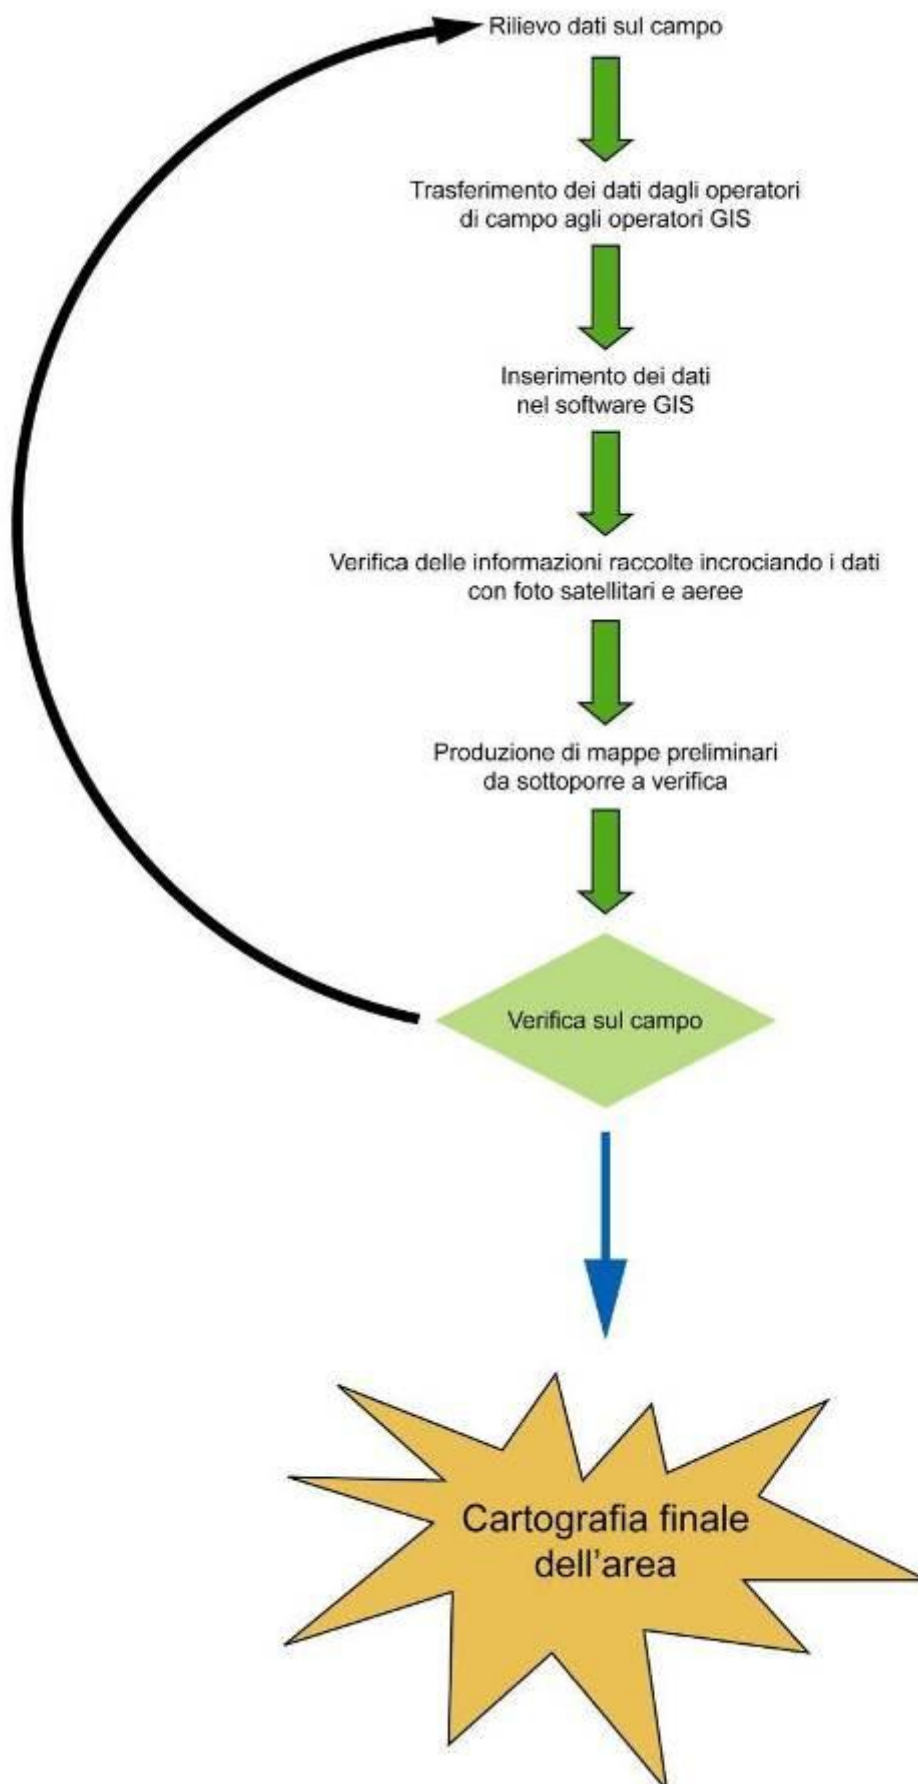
Rilievo dati sul campo

Trasferimento dei dati dagli operatori di campo agli operatori GIS

Inserimento dei dati nel software GIS

Verifica delle informazioni raccolte incrociando i dati con foto satellitari e aeree

Produzione di mappe preliminari da sottoporre a verifica

Verifica sul campo

Cartografia finale dell'area